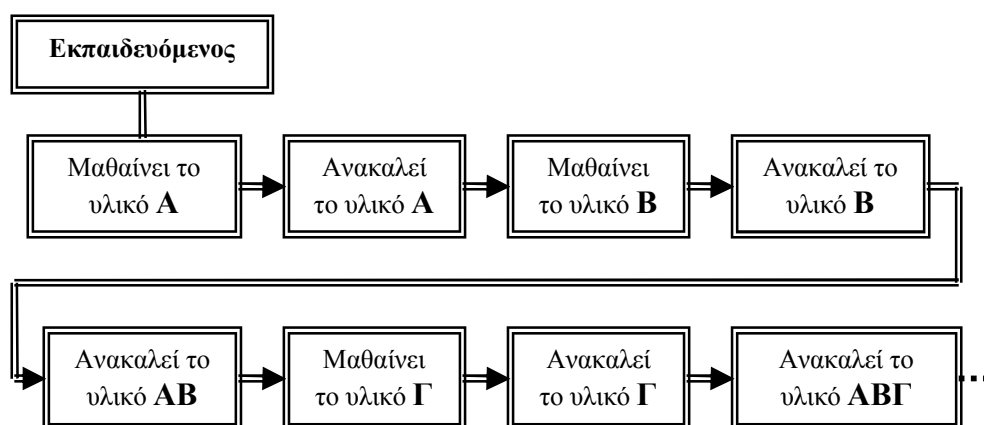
Εκπαιδευόμενος

Μαθαίνει το υλικό **Α**

Ανακαλεί το υλικό **Α**

Μαθαίνει το υλικό **Β**

Ανακαλεί το υλικό **Β**

Ανακαλεί το υλικό **ΑΒ**

Μαθαίνει το υλικό **Γ**

Ανακαλεί το υλικό **Γ**

Ανακαλεί το υλικό **ΑΒΓ**

...